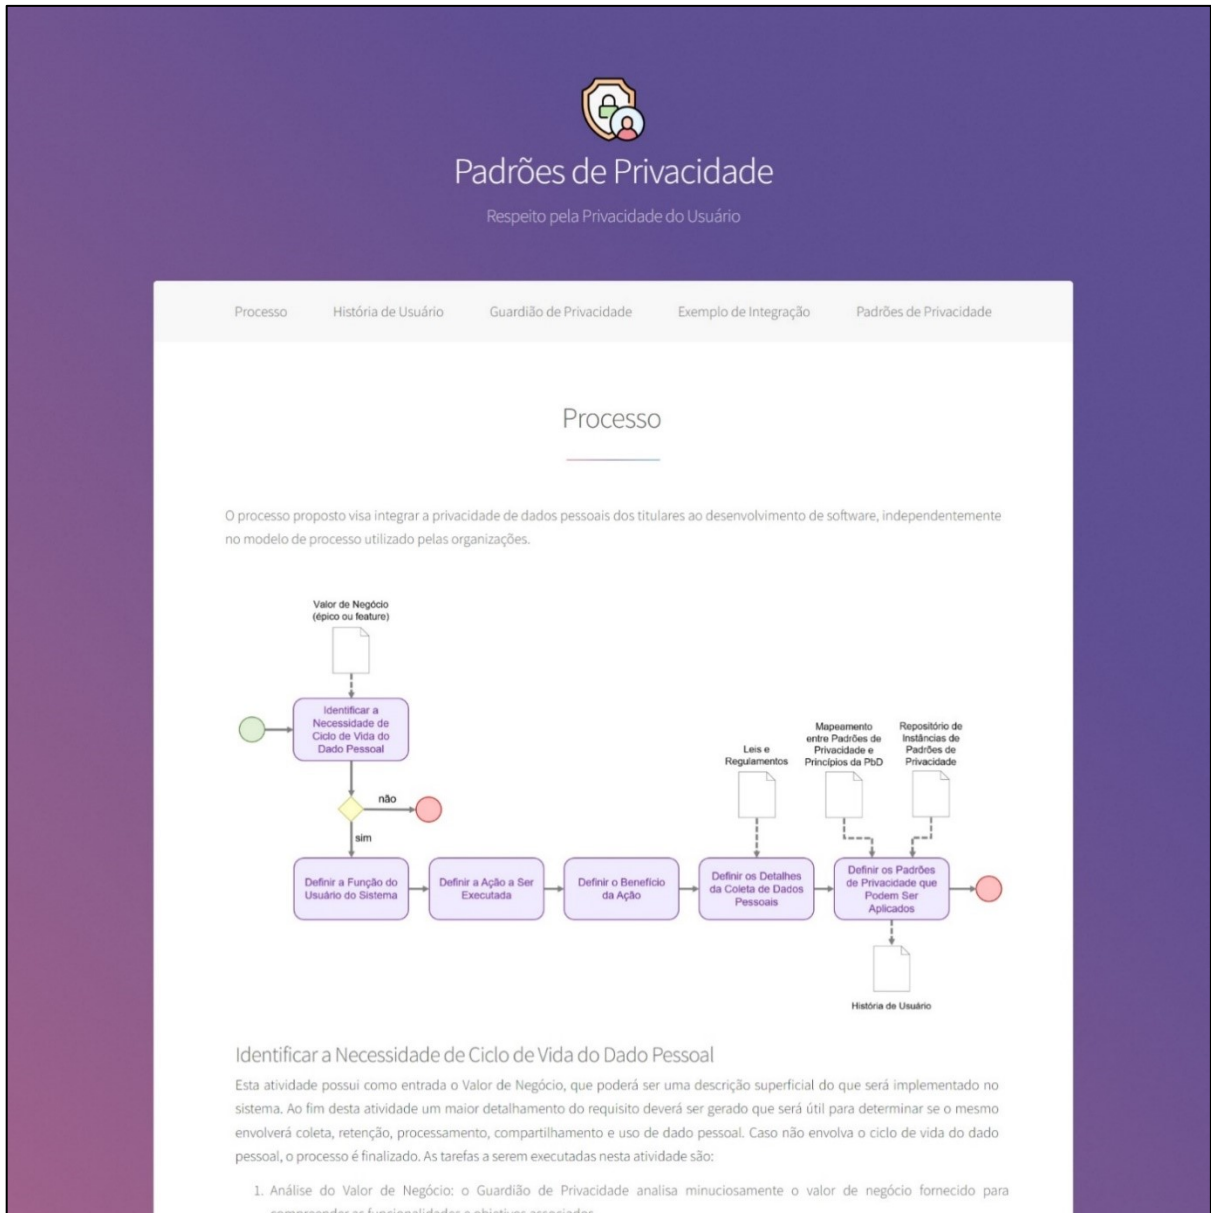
Padrões de Privacidade

Respeito pela Privacidade do Usuário

Processo História de Usuário Guardião de Privacidade Exemplo de Integração Padrões de Privacidade

Processo

O processo proposto visa integrar a privacidade de dados pessoais dos titulares ao desenvolvimento de software, independentemente no modelo de processo utilizado pelas organizações.

Valor de Negócio (épico ou feature)

Identificar a Necessidade de Ciclo de Vida do Dado Pessoal

não

sim

Definir a Função do Usuário do Sistema

Definir a Ação a Ser Executada

Definir o Benefício da Ação

Leis e Regulamentos

Definir os Detalhes da Coleta de Dados Pessoais

Mapeamento entre Padrões de Privacidade e Princípios da PbD

Repositório de Instâncias de Padrões de Privacidade

Definir os Padrões de Privacidade que Podem Ser Aplicados

História de Usuário

Identificar a Necessidade de Ciclo de Vida do Dado Pessoal

Esta atividade possui como entrada o Valor de Negócio, que poderá ser uma descrição superficial do que será implementado no sistema. Ao fim desta atividade um maior detalhamento do requisito deverá ser gerado que será útil para determinar se o mesmo envolverá coleta, retenção, processamento, compartilhamento e uso de dado pessoal. Caso não envolva o ciclo de vida do dado pessoal, o processo é finalizado. As tarefas a serem executadas nesta atividade são:

1. Análise do Valor de Negócio: o Guardião de Privacidade analisa minuciosamente o valor de negócio fornecido para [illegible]